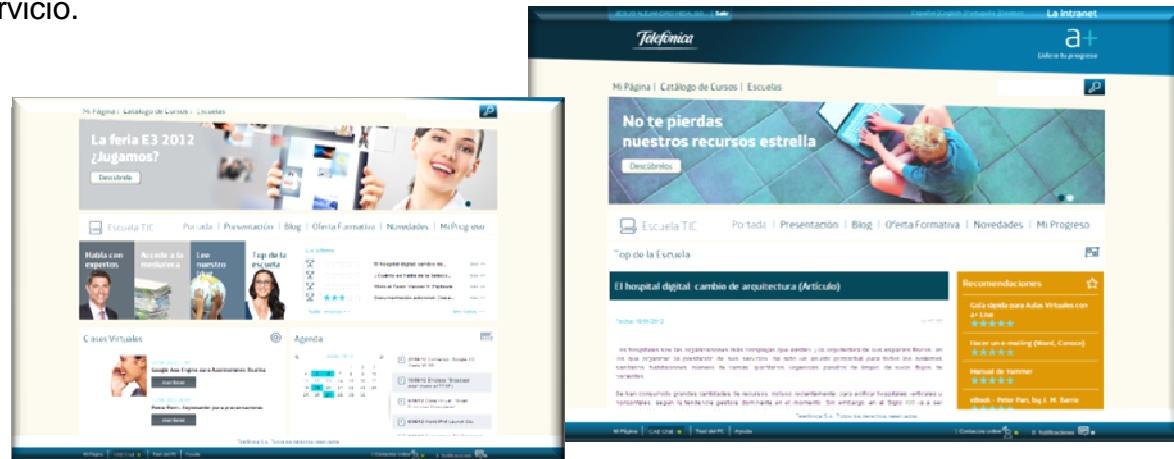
rvicio.

Mi Página | Catálogo de Cursos | Escuelas

La feria E3 2012 ¿Jugamos?

Descúbrelo

Escuela TIC Portada | Presentación | Blog | Oferta Formativa | Novedades | Mi Progreso

Habla con expertos

Accede a la mediateca

Lee nuestro blog

Top de la escuela

Lo último

El hospital digital: cambio de...

¿Quieres estar a la última...

Manual de Twitter

Documentación adicional...

Clases Virtuales

Google Apps Engine para Administración Pública

Inscribirse

Inscribirse

Agenda

Telefónica S.A. Todos los derechos reservados

Mi Página

La Intranet

Telefónica

a+

Mi Página | Catálogo de Cursos | Escuelas

No te pierdas nuestros recursos estrella

Descúbrelos

Escuela TIC Portada | Presentación | Blog | Oferta Formativa | Novedades | Mi Progreso

Top de la Escuela

El hospital digital: cambio de arquitectura (Artículo)

Recomendaciones

Guía rápida para Aulas Virtuales con a+ Live

Hacer un mailing (Word, Correo)

Manual de twitter

eBook - Peter Pan, by J. M. Barrie

Telefónica S.A. Todos los derechos reservados

Mi Página

Ayuda

Notificaciones